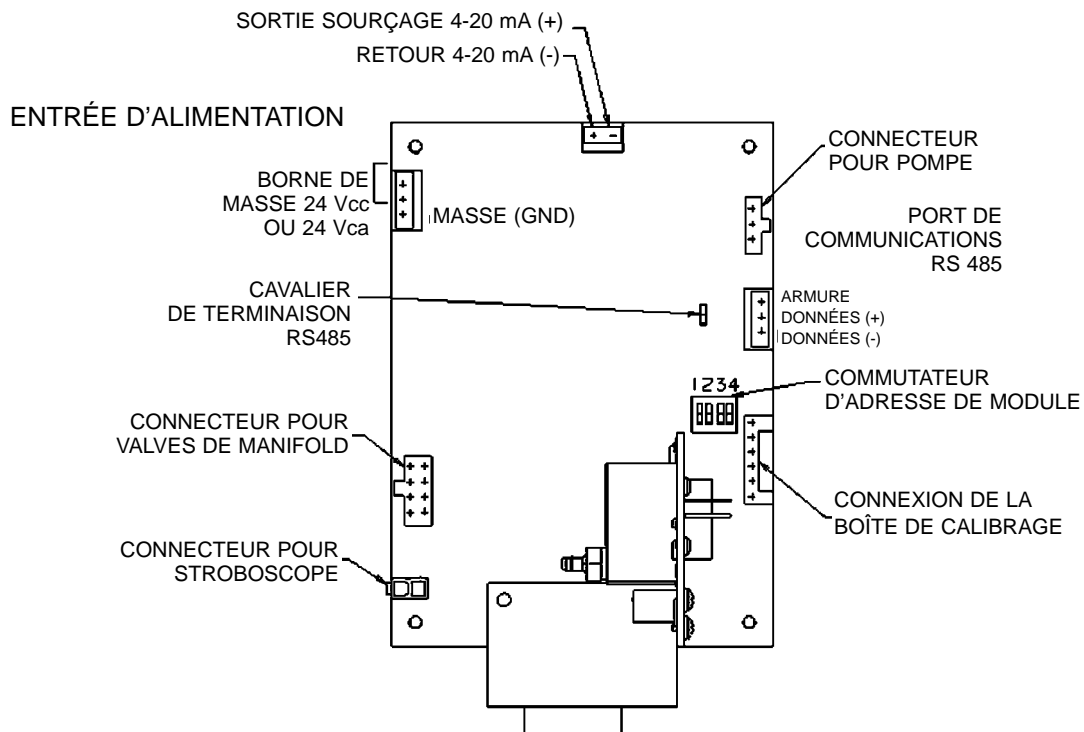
SORTIE SOURÇAGE 4-20 mA (+)
RETOUR 4-20 mA (-)

ENTRÉE D'ALIMENTATION

+ -

BORNE DE MASSE 24 Vcc OU 24 Vca

MASSE (GND)

CONNECTEUR POUR POMPE

PORT DE COMMUNICATIONS RS 485

CAVALIER DE TERMINAISON RS485

ARMURE
DONNÉES (+)
DONNÉES (-)

1234

COMMUTATEUR D'ADRESSE DE MODULE

CONNECTEUR POUR VALVES DE MANIFOLD

CONNEXION DE LA BOÎTE DE CALIBRAGE

CONNECTEUR POUR STROBOSCOPE